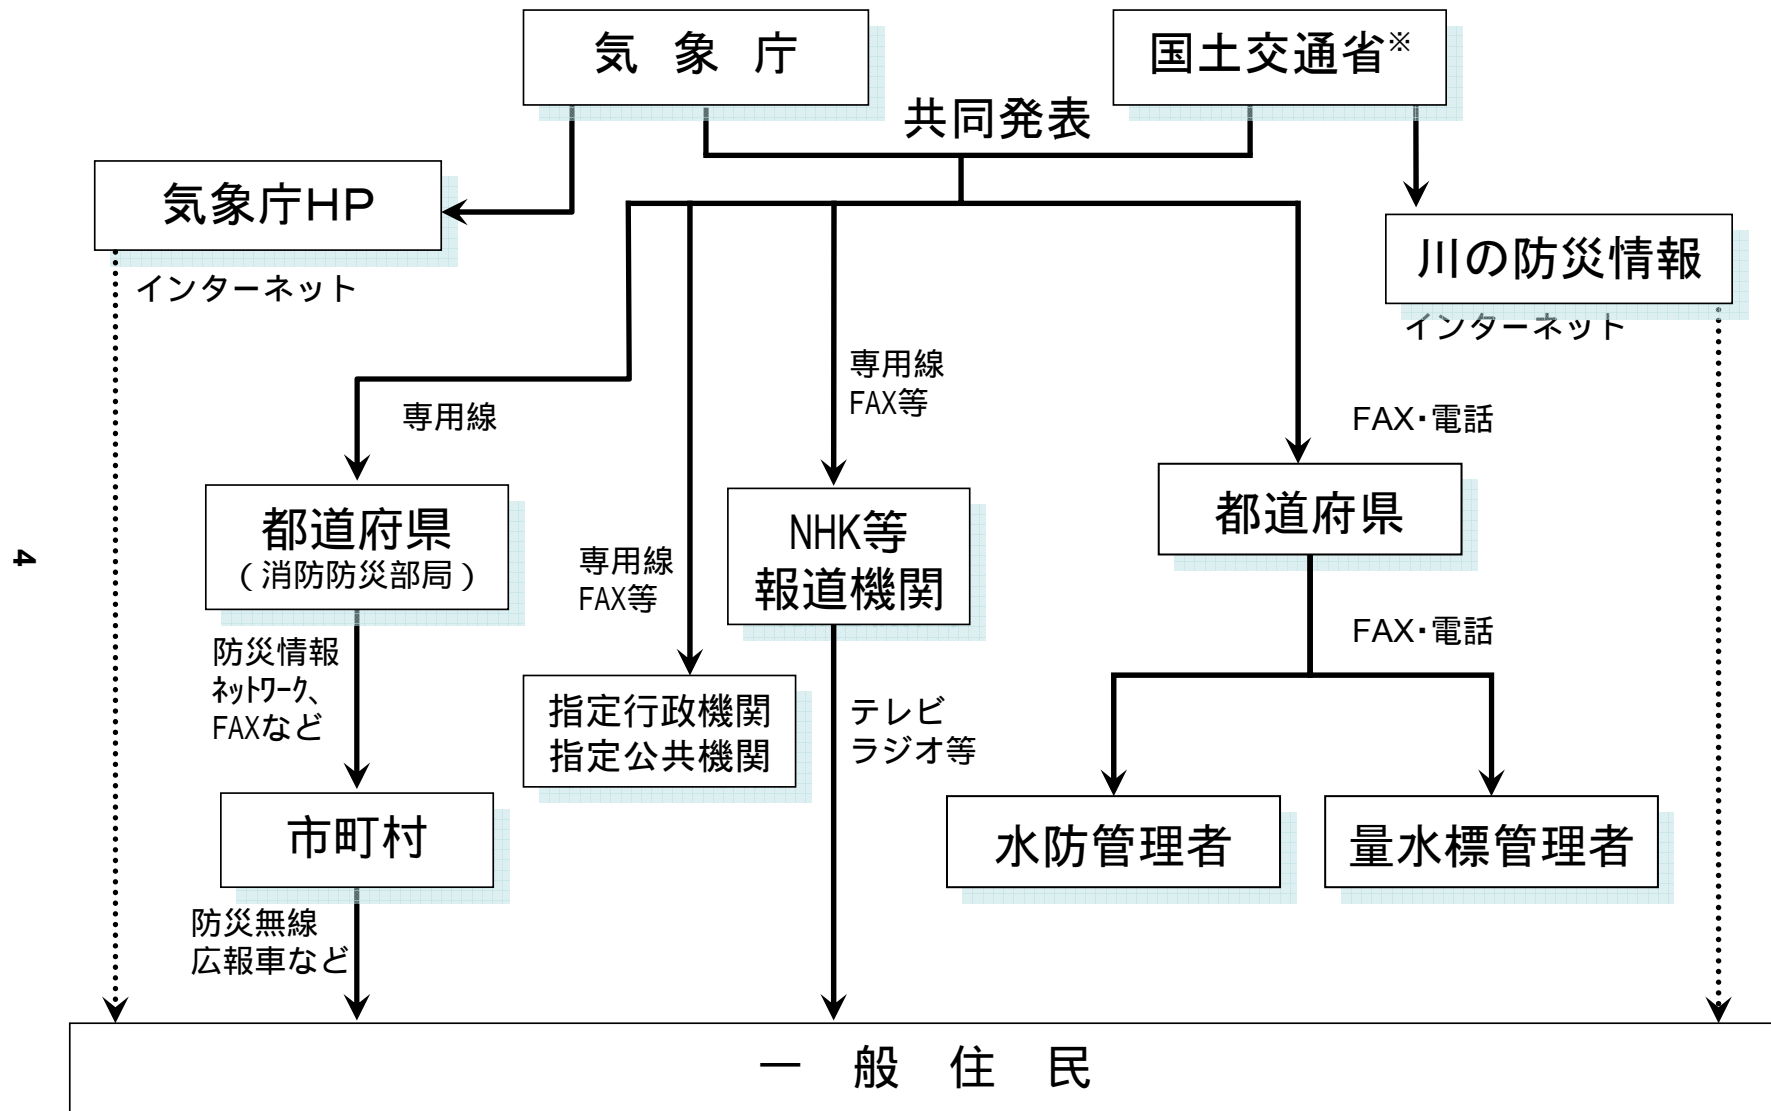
気　象　庁

国土交通省※

共同発表

気象庁HP

インターネット

川の防災情報

インターネット

専用線

専用線
FAX等

FAX・電話

都道府県
（消防防災部局）

専用線
FAX等

NHK等
報道機関

都道府県

防災情報
ﾈｯﾄﾜｰｸ、
FAXなど

FAX・電話

指定行政機関
指定公共機関

テレビ
ラジオ等

市町村

水防管理者

量水標管理者

防災無線
広報車など

一　般　住　民

4